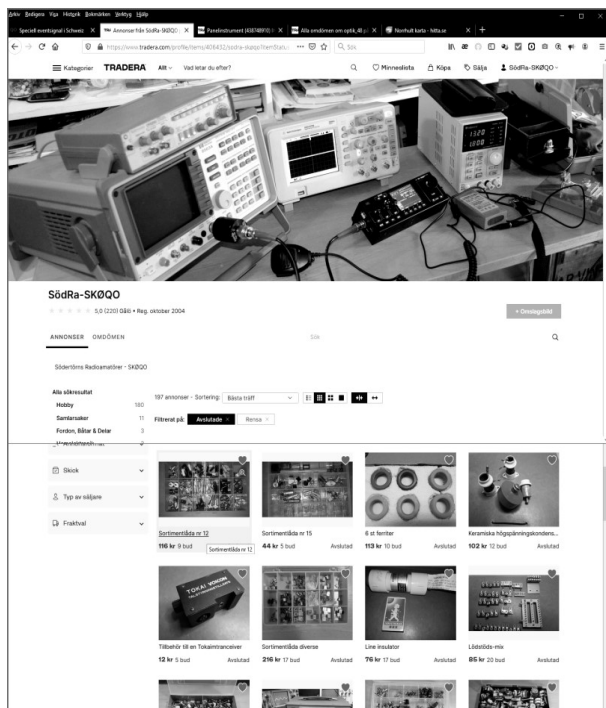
Arkiv Redigera Visa Historik Bokmärken Verktyg Hjälp

Speciell eventsignal i Schweiz × | Annonser från SödRa-SKØQO × | Panelinstrument (438748910) × | Alla omdömen om optik,48.p × | Nonhult karta - hitta.se × | +

https://www.tradera.com/profile/items/408432/sodra-skoqo?itemStatus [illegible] Sök

Kategorier TRADERA Allt Vad letar du efter? Minneslista Köpa Sälja SödRa-SKØQO

SödRa-SKØQO

5,0 (220) Gäll • Reg. oktober 2004

+ Omslagsbild

ANNONSER OMDÖMEN

Sök

Södertörns Radioamatörer - SKØQO

Alla sökresultat
Hobby 180
Samlarsaker 11
Fordon, Båtar & Delar 3
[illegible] 2

197 annonser - Sortering: Bästa träff

Filtrerat på: Avslutade × Rensa ×

Skick

Typ av säljare

Fraktval

Sortimentlåda nr 12
116 kr 9 bud
Sortimentlåda nr 12

Sortimentlåda nr 15
44 kr 5 bud Avslutad

6 st ferriter
113 kr 10 bud Avslutad

Keramiska högspänningskondens...
102 kr 12 bud Avslutad

TOKAI
Tillbehör till en Tokaimtranceiver
12 kr 5 bud Avslutad

Sortimentlåda diverse
216 kr 17 bud Avslutad

Line insulator
76 kr 17 bud Avslutad

Lödstöds-mix
85 kr 20 bud Avslutad